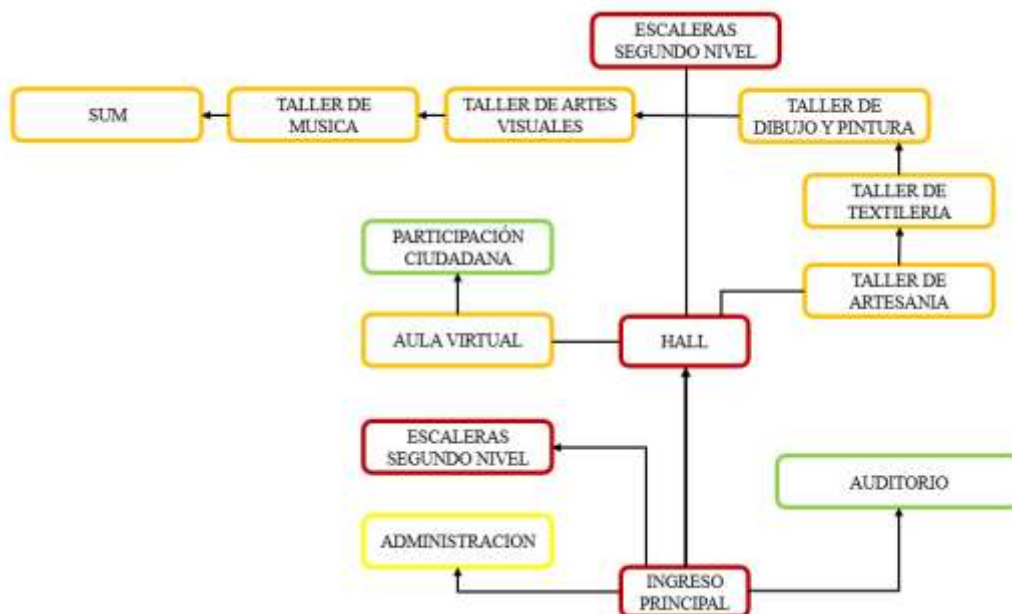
ESCALERAS SEGUNDO NIVEL

SUM

TALLER DE MUSICA

TALLER DE ARTES VISUALES

TALLER DE DIBUJO Y PINTURA

TALLER DE TEXTILERIA

PARTICIPACIÓN CIUDADANA

TALLER DE ARTESANIA

AULA VIRTUAL

HALL

ESCALERAS SEGUNDO NIVEL

AUDITORIO

ADMINISTRACION

INGRESO PRINCIPAL